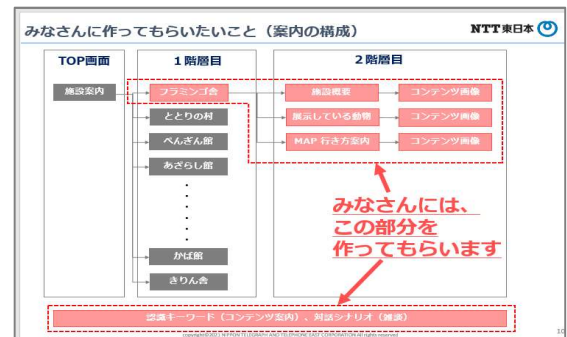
みなさんに作ってもらいたいこと（案内の構成）

NTT東日本

TOP画面

1階層目

2階層目

施設案内

フラミンゴ舎

とどりの村

ぺんぎん館

あざらし館

・
・
・
・

かば館

きりん舎

施設概要

展示している動物

MAP 行き方案内

コンテンツ画像

コンテンツ画像

コンテンツ画像

みなさんには、この部分を作ってもらいます

認識キーワード（コンテンツ案内）、対話シナリオ（雑談）

copyright©2021 NIPPON TELEGRAPH AND TELEPHONE EAST CORPORATION All rights reserved.

10